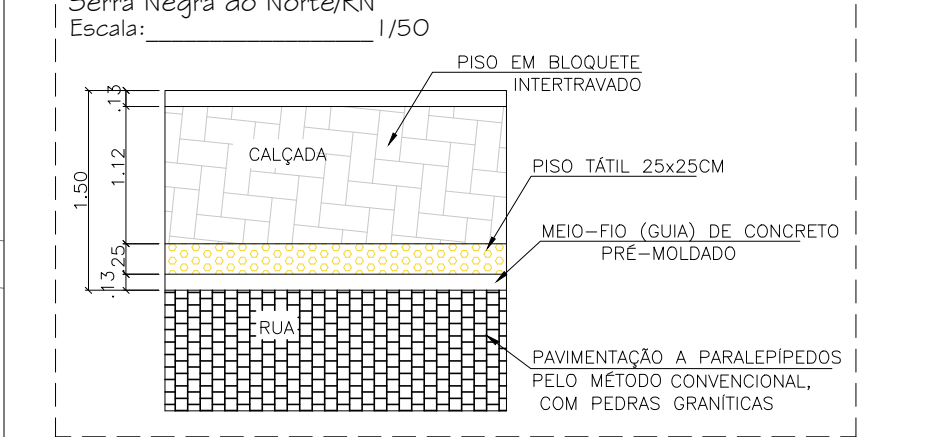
Serra Negra do Norte/RN
Escala:_________________ 1/50

PISO EM BLOQUETE
INTERTRAVADO

CALÇADA

PISO TÁTIL 25x25CM

MEIO-FIO (GUIA) DE CONCRETO
PRÉ-MOLDADO

RUA

PAVIMENTAÇÃO A PARALEPÍPEDOS
PELO MÉTODO CONVENCIONAL,
COM PEDRAS GRANÍTICAS

1.50
.13
1.12
.25
.13